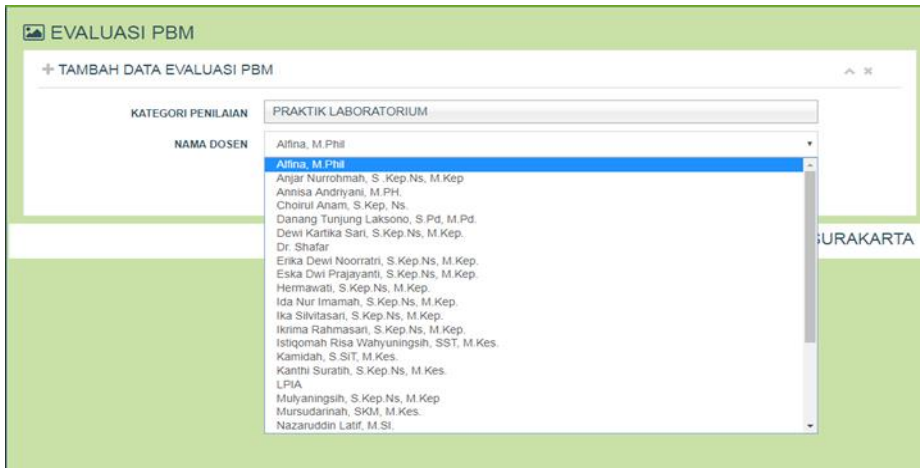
EVALUASI PBM

+ TAMBAH DATA EVALUASI PBM

KATEGORI PENILAIAN PRAKTIK LABORATORIUM

NAMA DOSEN Alfina, M.Phil

Alfina, M.Phil
Anjar Nurrohmah, S .Kep.Ns, M.Kep
Annisa Andriyani, M.PH.
Choirul Anam, S.Kep, Ns.
Danang Tunjung Laksono, S.Pd, M.Pd.
Dewi Kartika Sari, S.Kep.Ns, M.Kep.
Dr. Shafar
Erika Dewi Noorratri, S.Kep.Ns, M.Kep.
Eska Dwi Prajayanti, S.Kep.Ns, M.Kep.
Hermawati, S.Kep.Ns, M.Kep.
Ida Nur Imamah, S.Kep.Ns, M.Kep.
Ika Silvitasari, S.Kep.Ns, M.Kep.
Ikrima Rahmasari, S.Kep.Ns, M.Kep.
Istiqomah Risa Wahyuningsih, SST, M.Kes.
Kamidah, S.SiT, M.Kes.
Kanthi Suratih, S.Kep.Ns, M.Kes.
LPIA
Mulyaningsih, S.Kep.Ns, M.Kep
Mursudarinah, SKM, M.Kes.
Nazaruddin Latif, M.SI.

URAKARTA